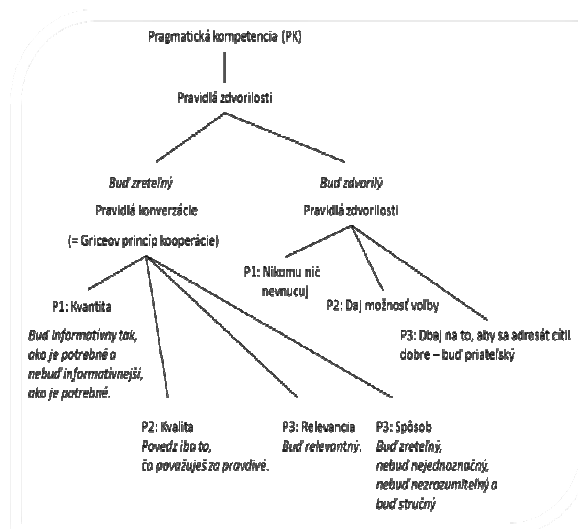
Pragmatická kompetencia (PK)

Pravidlá zdvorilosti

Buď zreteľný

Pravidlá konverzácie

(= Griceov princíp kooperácie)

Buď zdvorilý

Pravidlá zdvorilosti

P1: Nikomu nič nevnucuj

P2: Daj možnosť voľby

P3: Dbaj na to, aby sa adresát cítil dobre – buď priateľský

P1: Kvantita

Buď informatívny tak, ako je potrebné a nebuď informatívnejší, ako je potrebné.

P2: Kvalita

Povedz iba to, čo považuješ za pravdivé.

P3: Relevancia

Buď relevantný.

P3: Spôsob

Buď zreteľný, nebuď nejednoznačný, nebuď nezrozumiteľný a buď stručný